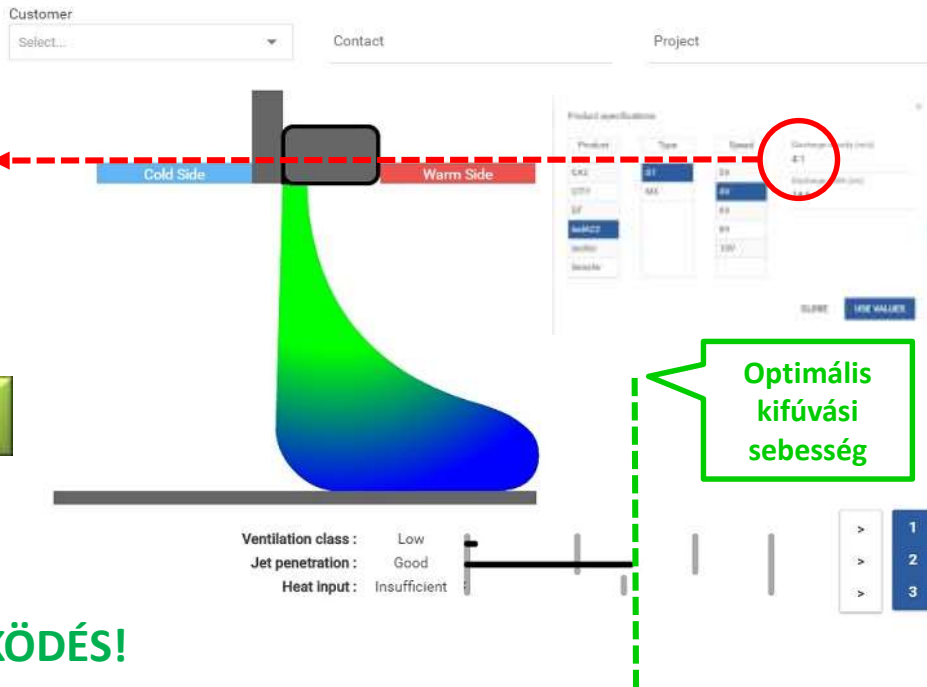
Customer
Select...
Contact
Project

Product specifications
Product
Type
Speed
Discharge velocity (m/s)
4.1
CA2
SIT
ST
AO
MA
Leo
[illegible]
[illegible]

Cold Side
Warm Side

CLOSE
USE VALUES

Optimális kifúvási sebesség

Ventilation class : Low
Jet penetration : Good
Heat input : Insufficient

>
>
>
1
2
3

KÖDÉS!